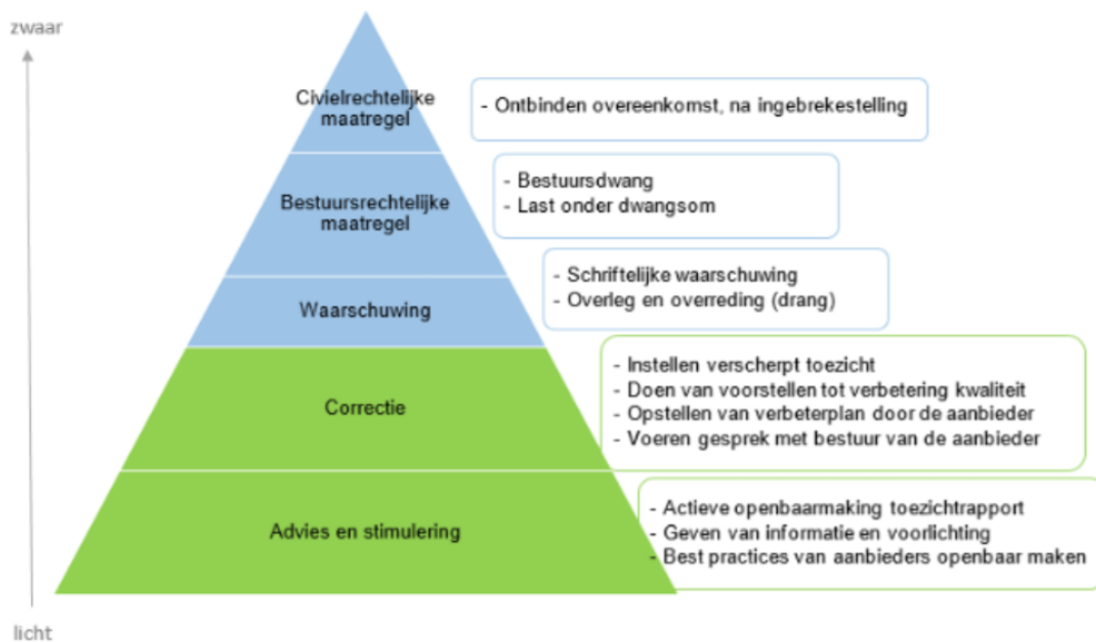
zwaar

Civielrechtelijke maatregel

- Ontbinden overeenkomst, na ingebrekestelling

Bestuursrechtelijke maatregel

- Bestuursdwang
- Last onder dwangsom

Waarschuwing

- Schriftelijke waarschuwing
- Overleg en overreding (drang)

Correctie

- Instellen verscherpt toezicht
- Doen van voorstellen tot verbetering kwaliteit
- Opstellen van verbeterplan door de aanbieder
- Voeren gesprek met bestuur van de aanbieder

Advies en stimulering

- Actieve openbaarmaking toezichtrapport
- Geven van informatie en voorlichting
- Best practices van aanbieders openbaar maken

licht